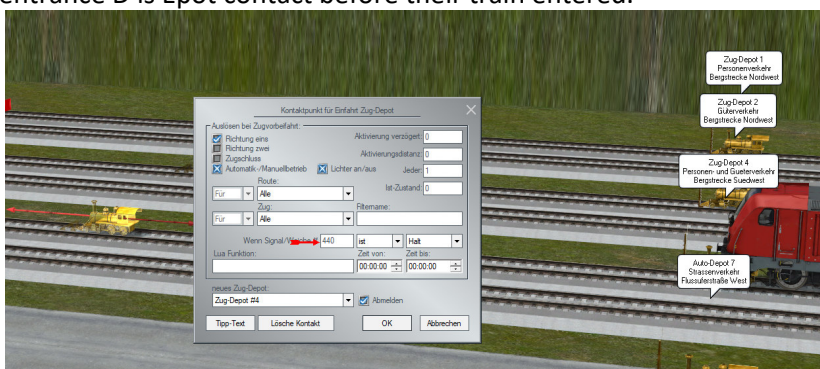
entrance D is Epot contact before their train entered.

Zug-Depot 1
Personenverkehr
Bergstrecke Nordwest

Zug-Depot 2
Güterverkehr
Bergstrecke Nordwest

Zug-Depot 4
Personen- und Gueterverkehr
Bergstrecke Suedwest

Auto-Depot 7
Strassenverkehr
Flussuferstraße West

Kontaktpunkt für Einfahrt Zug-Depot

Auslösen bei Zugvorbeifahrt:
Richtung eins
Richtung zwei
Zugschluss
Automatik-/Manuellbetrieb
Lichter an/aus
Aktivierung verzögert: 0
Aktivierungsdistanz: 0
Jeder: 1
Ist-Zustand: 0
Route:
Für
Alle
Zug:
Für
Alle
Filtername:
Wenn Signal/Weiche: 440
ist
Halt
Lua Funktion:
Zeit von:
00:00:00
Zeit bis:
00:00:00
neues Zug-Depot:
Zug-Depot #4
Abmelden
Tipp-Text
Lösche Kontakt
OK
Abbrechen